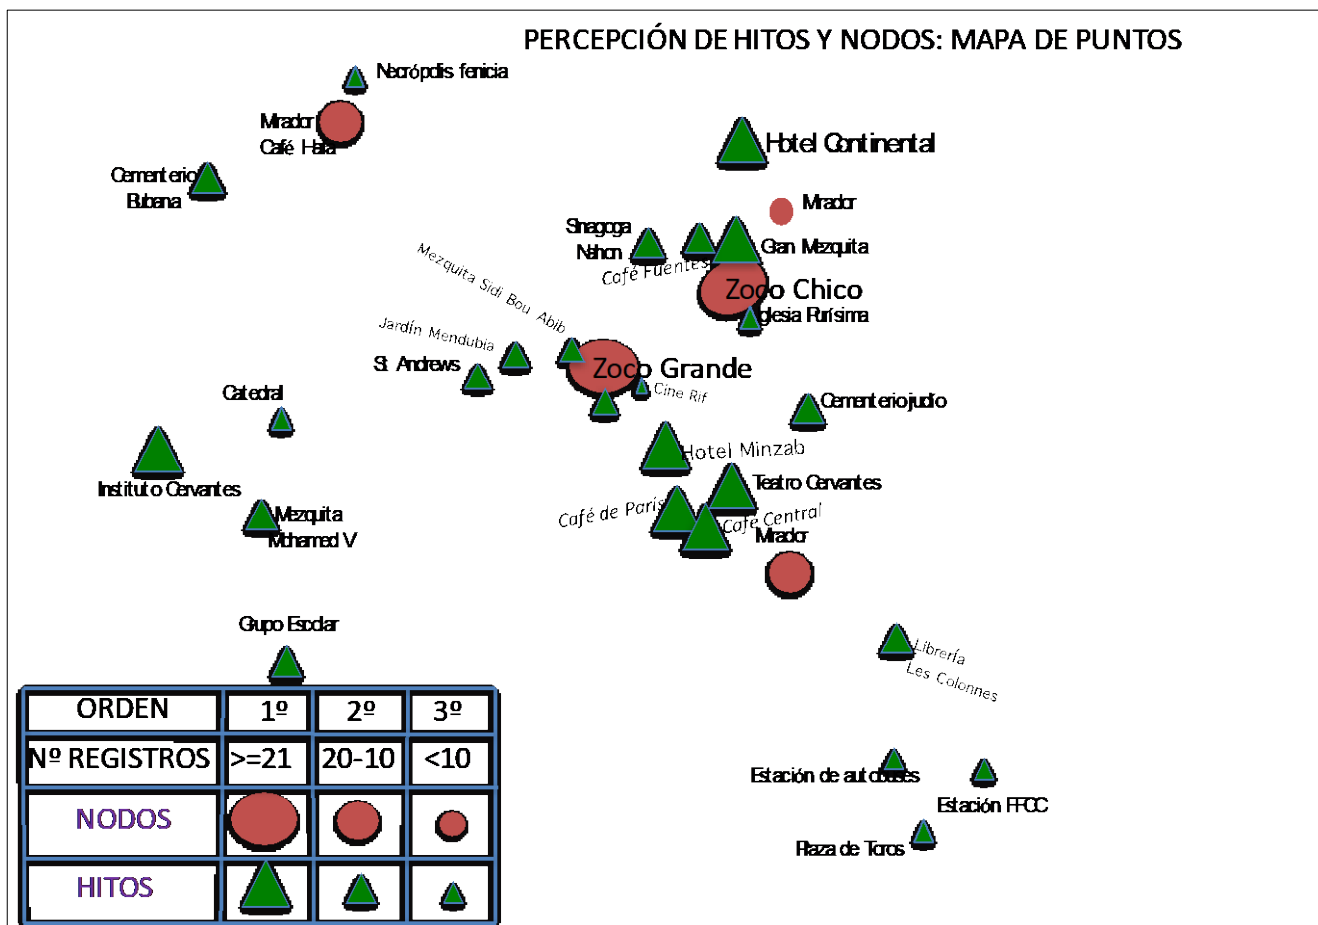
PERCEPCIÓN DE HITOS Y NODOS: MAPA DE PUNTOS

Necrópolis fenicia

Mirador Café Hafa

Cementerio Bubana

Hotel Continental

Mirador

Sinagoga Nahon

Gran Mezquita

Café Fuentes

Zoco Chico

Iglesia Purísima

Mezquita Sidi Bou Abib

Jardín Mendubia

St. Andrews

Zoco Grande

Cine Rif

Catedral

Cementerio judío

Hotel Minzah

Instituto Cervantes

Teatro Cervantes

Mezquita Mohamed V

Café de Paris

Café Central

Mirador

Grupo Escolar

Librería Les Colonnes

Estación de autobuses

Estación FFCC

Plaza de Toros

| ORDEN | 1º | 2º | 3º |
|---|---|---|---|
| Nº REGISTROS | >=21 | 20-10 | <10 |
| NODOS | | | |
| HITOS | | | |